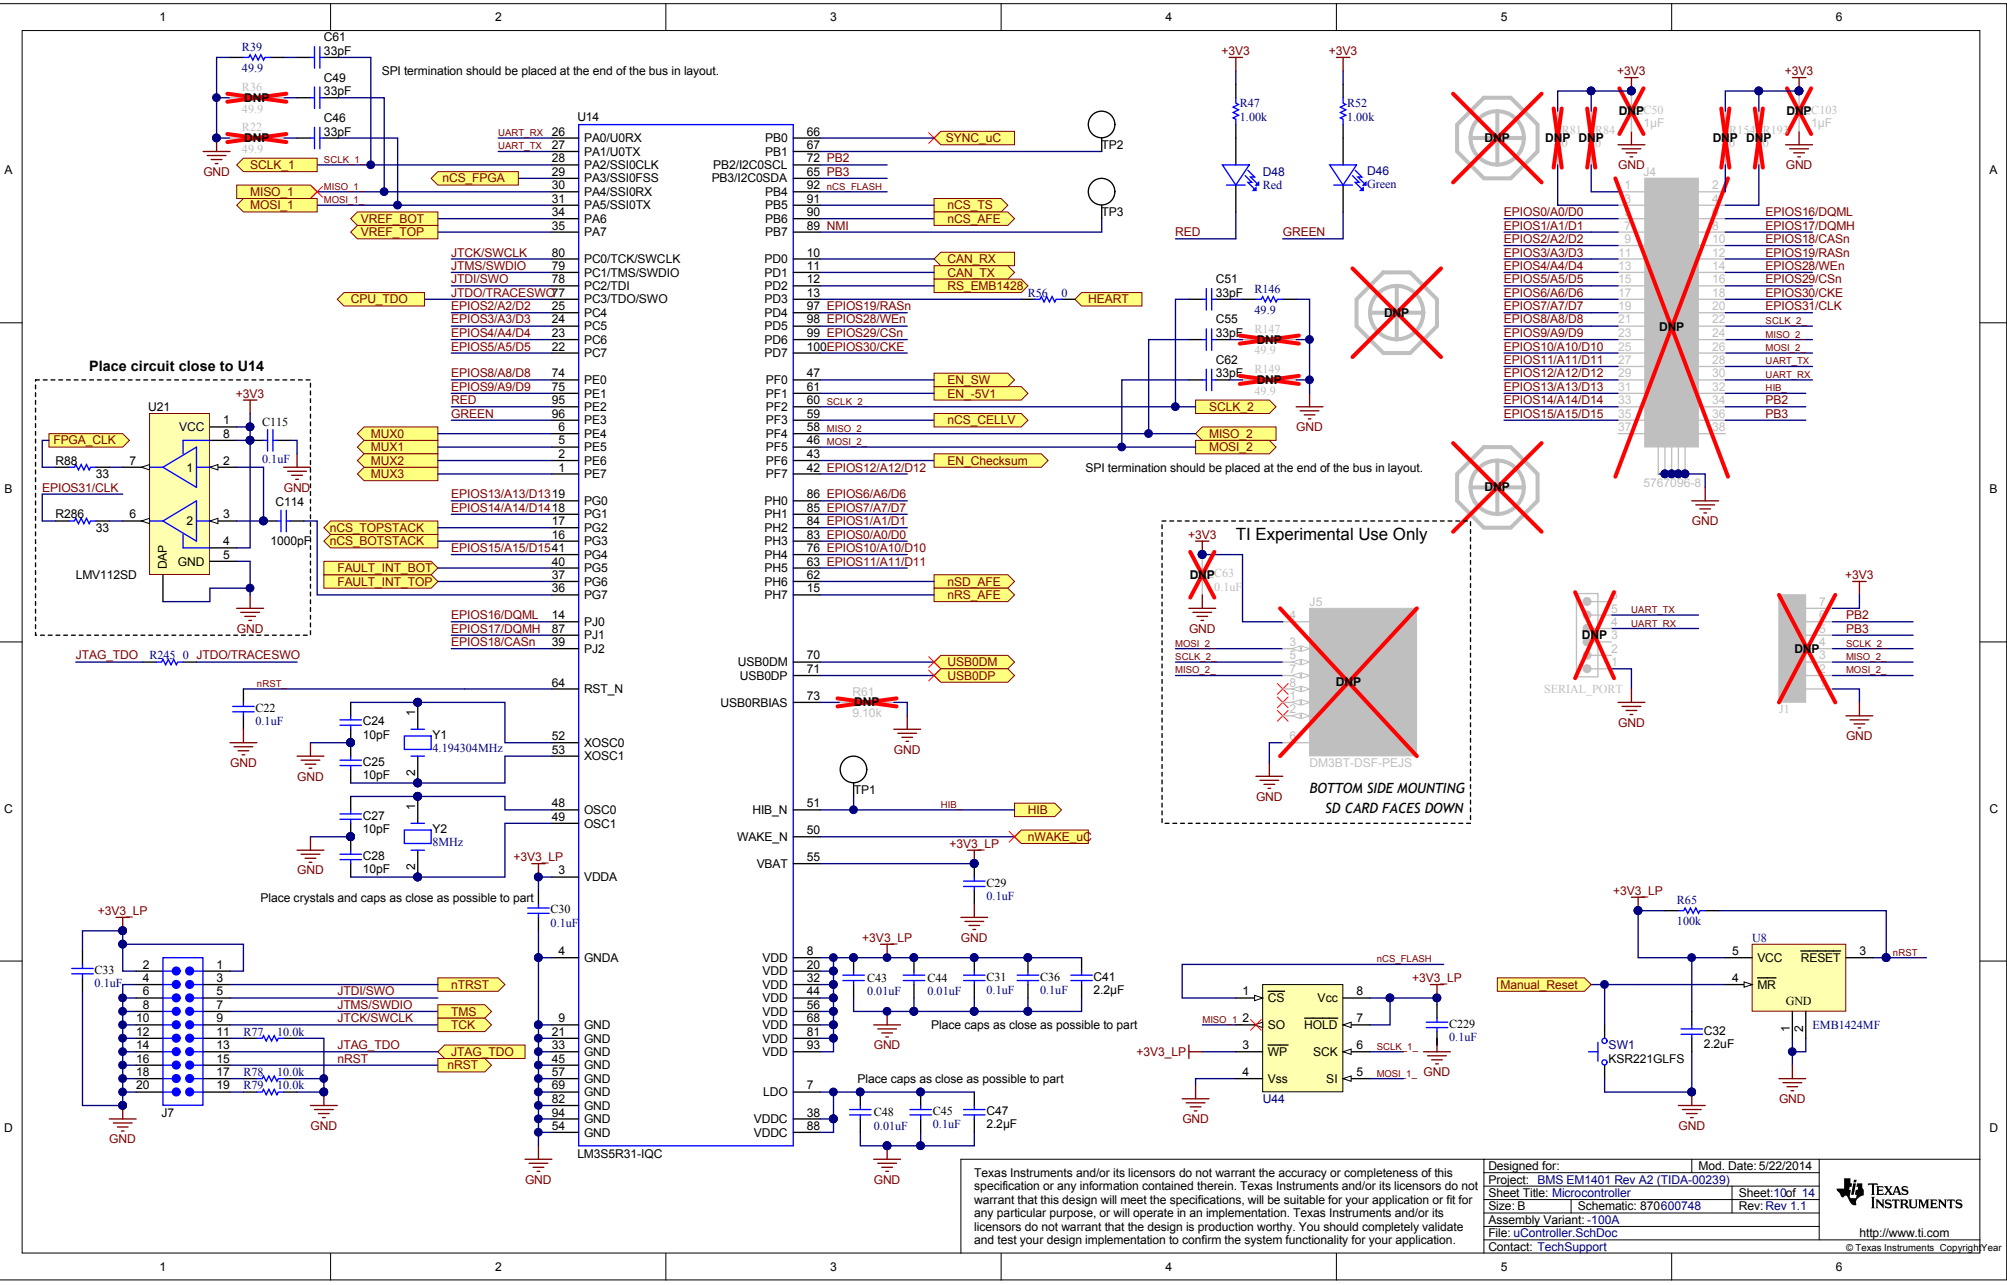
1 2 3 4 5 6

A

R39 49.9 C61 33pF
C49 33pF
R36 DNP 49.9
SPI termination should be placed at the end of the bus in layout.
R32 DNP 49.9 C46 33pF
GND
SCLK_1 SCLK_1
MISO_1 MISO_1
MOSI_1 MOSI_1
nCS_FPGA
VREF_BOT
VREF_TOP

U14
UART_RX 26 PA0/U0RX
UART_TX 27 PA1/U0TX
28 PA2/SSI0CLK
29 PA3/SSI0FSS
30 PA4/SSI0RX
31 PA5/SSI0TX
34 PA6
35 PA7

PB0 66 SYNC_uC
PB1 67 TP2
PB2/I2C0SCL 72 PB2
PB3/I2C0SDA 65 PB3
PB4 92 nCS_FLASH
PB5 91 nCS_TS
PB6 90 nCS_AFE
PB7 89 NMI TP3

+3V3 R47 1.00k D48 Red RED
+3V3 R52 1.00k D46 Green GREEN

+3V3 DNP DNP DNP C50 1uF GND
+3V3 DNP DNP DNP C103 1uF GND
DNP J4

EPIOS0/A0/D0 EPIOS16/DQML
EPIOS1/A1/D1 EPIOS17/DQMH
EPIOS2/A2/D2 EPIOS18/CASn
EPIOS3/A3/D3 EPIOS19/RASn
EPIOS4/A4/D4 EPIOS28/WEn
EPIOS5/A5/D5 EPIOS29/CSn
EPIOS6/A6/D6 EPIOS30/CKE
EPIOS7/A7/D7 EPIOS31/CLK
EPIOS8/A8/D8 SCLK_2
EPIOS9/A9/D9 MISO_2
EPIOS10/A10/D10 MOSI_2
EPIOS11/A11/D11 UART_TX
EPIOS12/A12/D12 UART_RX
EPIOS13/A13/D13 HIB
EPIOS14/A14/D14 PB2
EPIOS15/A15/D15 PB3
DNP 5767096-8 GND

JTCK/SWCLK 80 PC0/TCK/SWCLK
JTMS/SWDIO 79 PC1/TMS/SWDIO
JTDI/SWO 78 PC2/TDI
CPU_TDO JTDO/TRACESWO 77 PC3/TDO/SWO
EPIOS2/A2/D2 25 PC4
EPIOS3/A3/D3 24 PC5
EPIOS4/A4/D4 23 PC6
EPIOS5/A5/D5 22 PC7

PD0 10 CAN_RX
PD1 11 CAN_TX
PD2 12 RS_EMB1428
PD3 13 R56 0 HEART
PD4 97 EPIOS19/RASn
PD5 98 EPIOS28/WEn
PD6 99 EPIOS29/CSn
PD7 100 EPIOS30/CKE

C51 33pF R146 49.9
C55 33pF R147 DNP 49.9
C62 33pF R149 DNP 49.9
GND
DNP

Place circuit close to U14
+3V3
U21 VCC 1 8 C115 0.1uF GND
FPGA_CLK
R88 33 7 2
EPIOS31/CLK
R286 33 6 3
C114 1000pF
4 DAP GND 5
LMV112SD
GND

EPIOS8/A8/D8 74 PE0
EPIOS9/A9/D9 75 PE1
RED 95 PE2
GREEN 96 PE3
MUX0 6 PE4
MUX1 5 PE5
MUX2 2 PE6
MUX3 1 PE7

PF0 47 EN_SW
PF1 61 EN_-5V1
PF2 60 SCLK_2 SCLK_2
PF3 59 nCS_CELLV
PF4 58 MISO_2 MISO_2
PF5 46 MOSI_2 MOSI_2
PF6 43 EN_Checksum
PF7 42 EPIOS12/A12/D12
SPI termination should be placed at the end of the bus in layout.

EPIOS13/A13/D13 19 PG0
EPIOS14/A14/D14 18 PG1
nCS_TOPSTACK 17 PG2
nCS_BOTSTACK 16 PG3
EPIOS15/A15/D15 41 PG4
FAULT_INT_BOT 40 PG5
FAULT_INT_TOP 37 PG6
36 PG7

PH0 86 EPIOS6/A6/D6
PH1 85 EPIOS7/A7/D7
PH2 84 EPIOS1/A1/D1
PH3 83 EPIOS0/A0/D0
PH4 76 EPIOS10/A10/D10
PH5 63 EPIOS11/A11/D11
PH6 62 nSD_AFE
PH7 15 nRS_AFE

DNP
TI Experimental Use Only
+3V3 DNP C63 0.1uF GND
J5
MOSI_2 SCLK_2 MISO_2
DNP
DM3BT-DSF-PEJS
GND
BOTTOM SIDE MOUNTING
SD CARD FACES DOWN

DNP 5 UART_TX 4 UART_RX SERIAL_PORT GND
+3V3 DNP PB2 PB3 SCLK_2 MISO_2 MOSI_2 J1 GND

EPIOS16/DQML 14 PJ0
EPIOS17/DQMH 87 PJ1
EPIOS18/CASn 39 PJ2
JTAG_TDO R245 0 JTDO/TRACESWO

nRST 64 RST_N
C22 0.1uF GND
C24 10pF Y1 4.194304MHz 52 XOSC0 53 XOSC1
C25 10pF GND
C27 10pF Y2 8MHz 48 OSC0 49 OSC1
C28 10pF GND
Place crystals and caps as close as possible to part
+3V3_LP 3 VDDA
C30 0.1uF
4 GNDA

USB0DM 70 USB0DM
USB0DP 71 USB0DP
USB0RBIAS 73 R61 DNP 9.10k GND
TP1
HIB_N 51 HIB HIB
WAKE_N 50 nWAKE_uC
+3V3_LP
VBAT 55 C29 0.1uF GND

+3V3_LP
C33 0.1uF
J7
2 1 4 3 6 5 8 7 10 9 12 11 14 13 16 15 18 17 20 19
JTDI/SWO nTRST
JTMS/SWDIO TMS
JTCK/SWCLK TCK
R77 10.0k
JTAG_TDO JTAG_TDO
nRST nRST
R78 10.0k
R79 10.0k
GND GND

9 GND 21 GND 33 GND 45 GND 57 GND 69 GND 82 GND 94 GND 54 GND
GND
LM3S5R31-IQC

VDD 8 VDD 20 VDD 32 VDD 44 VDD 56 VDD 68 VDD 81 VDD 93
+3V3_LP C43 0.01uF C44 0.01uF C31 0.1uF C36 0.1uF C41 2.2µF
GND Place caps as close as possible to part
LDO 7
Place caps as close as possible to part
VDDC 38 VDDC 88
C48 0.01uF C45 0.1uF C47 2.2µF
GND

nCS_FLASH
+3V3_LP
1 CS Vcc 8
MISO_1 2 SO HOLD 7
+3V3_LP 3 WP SCK 6 SCLK_1
4 Vss SI 5 MOSI_1
U44 GND
C229 0.1uF GND

+3V3_LP R65 100k
U8 5 VCC RESET 3 nRST
Manual_Reset 4 MR
GND
SW1 KSR221GLFS
C32 2.2uF GND
EMB1424MF
GND

Texas Instruments and/or its licensors do not warrant the accuracy or completeness of this specification or any information contained therein. Texas Instruments and/or its licensors do not warrant that this design will meet the specifications, will be suitable for your application or fit for any particular purpose, or will operate in an implementation. Texas Instruments and/or its licensors do not warrant that the design is production worthy. You should completely validate and test your design implementation to confirm the system functionality for your application.

Designed for: Mod. Date: 5/22/2014
Project: BMS EM1401 Rev A2 (TIDA-00239)
Sheet Title: Microcontroller Sheet: 10 of 14
Size: B Schematic: 870600748 Rev: Rev 1.1
Assembly Variant: -100A
File: uController.SchDoc
Contact: TechSupport
TEXAS INSTRUMENTS
http://www.ti.com
© Texas Instruments Copyright Year

B C D